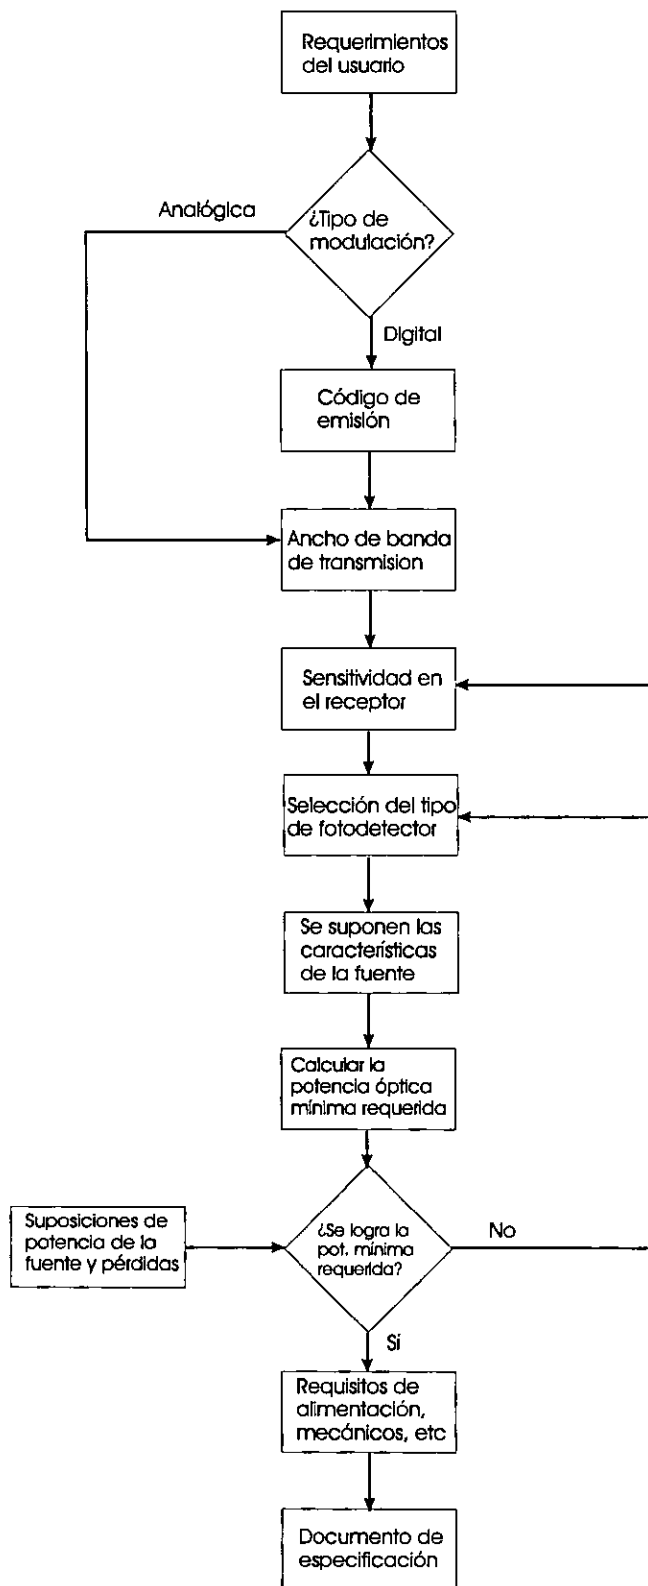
Requerimientos del usuario

Analógica

¿Tipo de modulación?

Digital

Código de emisión

Ancho de banda de transmision

Sensitividad en el receptor

Selección del tipo de fotodetector

Se suponen las características de la fuente

Calcular la potencia óptica mínima requerida

Suposiciones de potencia de la fuente y pérdidas

¿Se logra la pot. mínima requerida?

No

Si

Requisitos de alimentación, mecánicos, etc

Documento de especificación